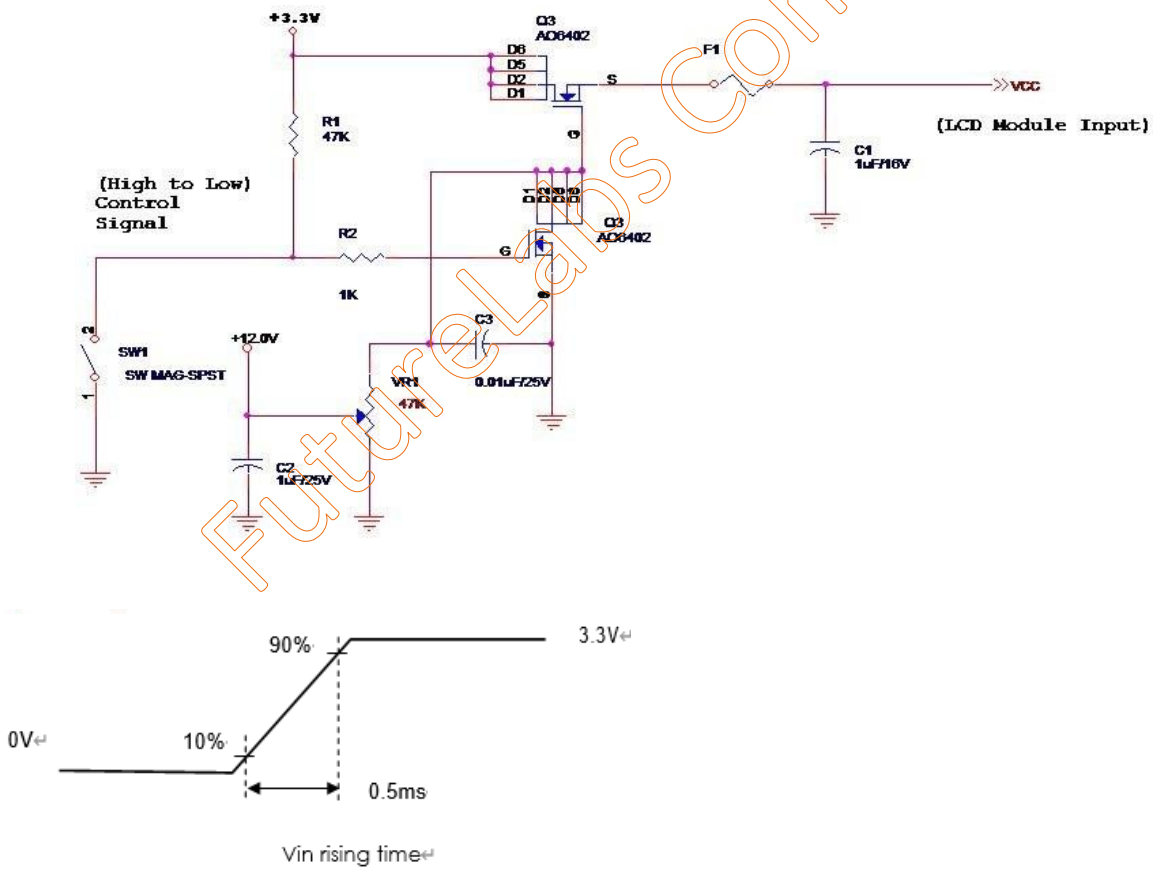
+3.3V

Q3
AO6402

D6
D5
D2
D1

S

F1

VCC

(LCD Module Input)

R1
47K

G

C1
1uF/16V

(High to Low)
Control
Signal

Q3
AO6402

R2

G

1K

S

C3

SW1
SW MAG-SPST

+12.0V

VR1
47K

0.01uF/25V

C2
1uF/25V

FutureLabs Com

3.3V

90%

0V

10%

0.5ms

Vin rising time